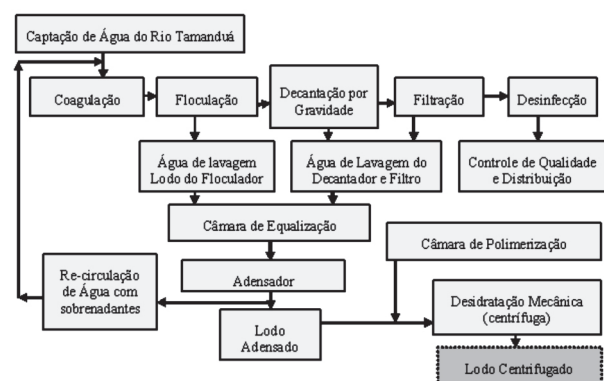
Captação de Água do Rio Tamanduá

Coagulação

Floculação

Decantação por Gravidade

Filtração

Desinfecção

Água de lavagem Lodo do Floculador

Água de Lavagem do Decantador e Filtro

Controle de Qualidade e Distribuição

Câmara de Equalização

Câmara de Polimerização

Re-circulação de Água com sobrenadantes

Adensador

Lodo Adensado

Desidratação Mecânica (centrífuga)

Lodo Centrifugado